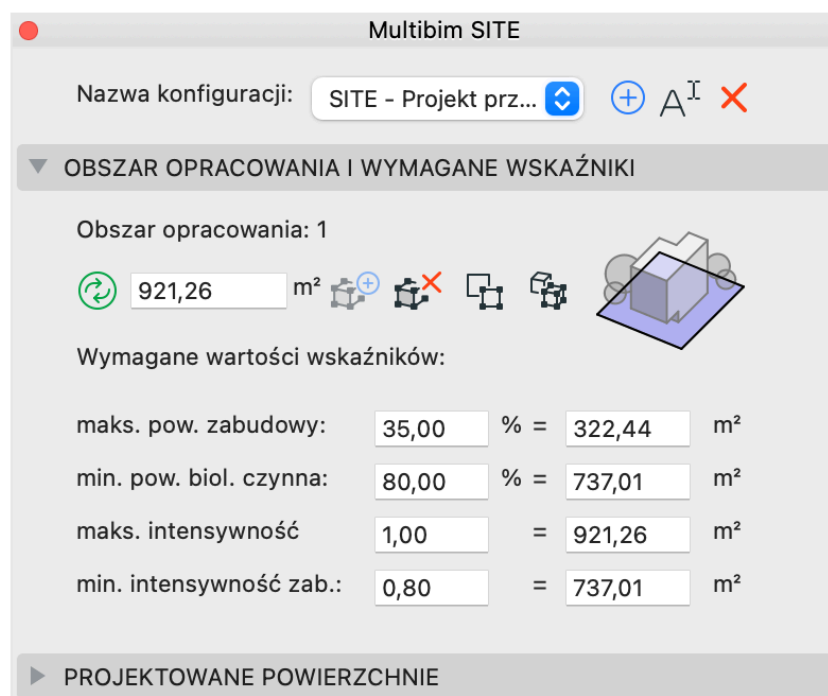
Multibim SITE

Nazwa konfiguracji: SITE - Projekt prz...

OBSZAR OPRACOWANIA I WYMAGANE WSKAŹNIKI

Obszar opracowania: 1

921,26 m²

Wymagane wartości wskaźników:

| | | | | |
|---|---|---|---|---|
| maks. pow. zabudowy: | 35,00 | % = | 322,44 | m² |
| min. pow. biol. czynna: | 80,00 | % = | 737,01 | m² |
| maks. intensywność | 1,00 | = | 921,26 | m² |
| min. intensywność zab.: | 0,80 | = | 737,01 | m² |

PROJEKTOWANE POWIERZCHNIE